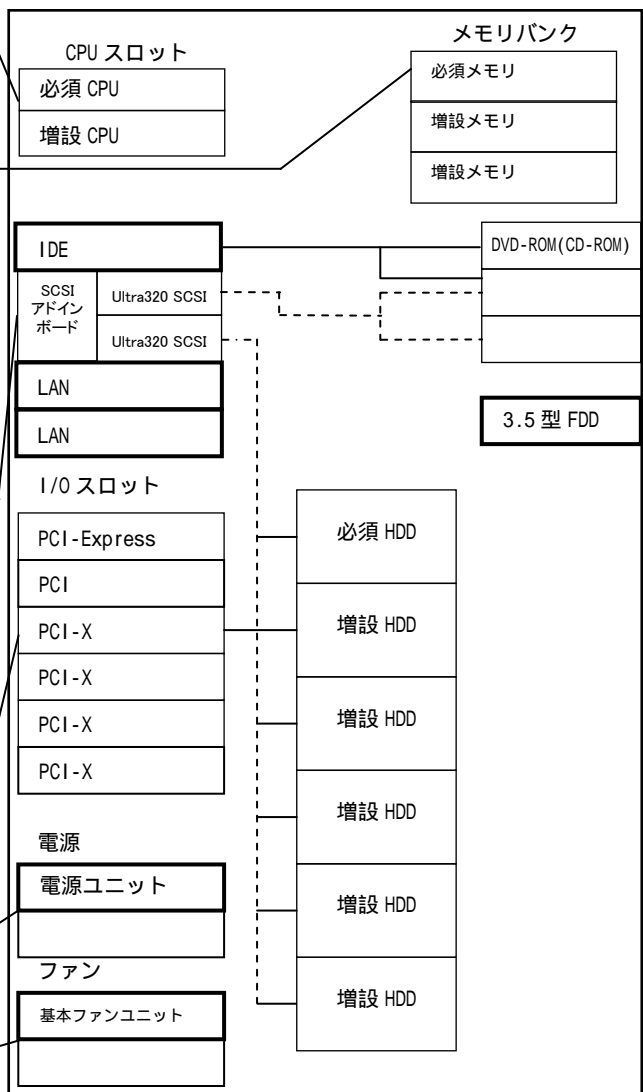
CPU スロット

必須 CPU

増設 CPU

メモリバンク

必須メモリ

増設メモリ

増設メモリ

IDE

DVD-ROM(CD-ROM)

SCSI アドインボード

Ultra320 SCSI

Ultra320 SCSI

LAN

LAN

3.5 型 FDD

I/O スロット

PCI-Express

PCI

PCI-X

PCI-X

PCI-X

PCI-X

必須 HDD

増設 HDD

増設 HDD

増設 HDD

増設 HDD

増設 HDD

電源

電源ユニット

ファン

基本ファンユニット